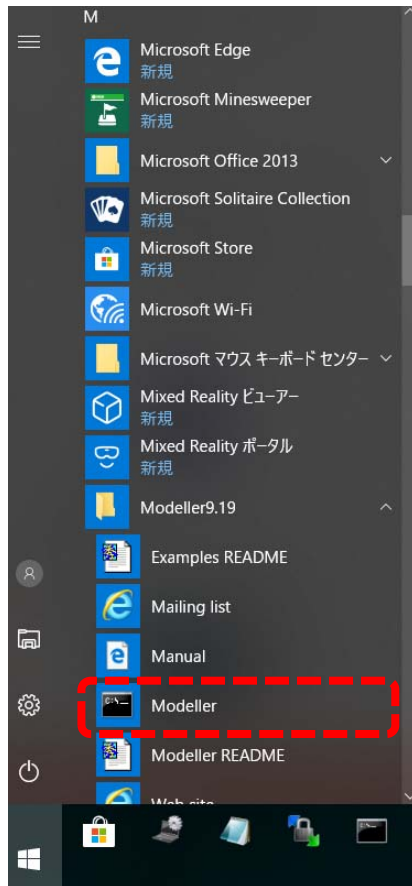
M

Microsoft Edge
新規

Microsoft Minesweeper
新規

Microsoft Office 2013

Microsoft Solitaire Collection
新規

Microsoft Store
新規

Microsoft Wi-Fi

Microsoft マウス キーボード センター

Mixed Reality ビューアー
新規

Mixed Reality ポータル
新規

Modeller9.19

Examples README

Mailing list

Manual

Modeller

Modeller README

Web site